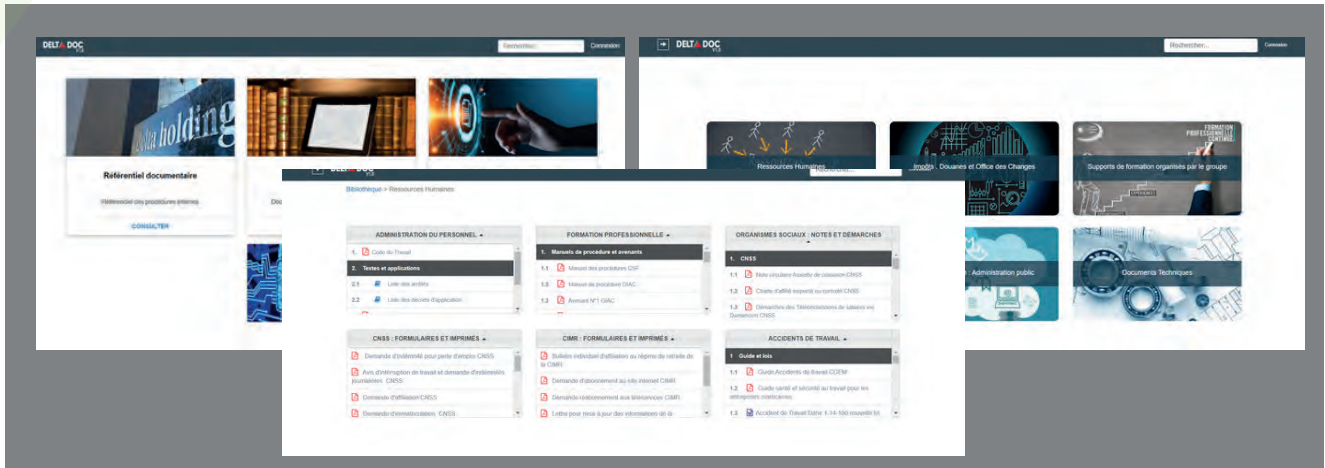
DELTA DOC
Rechercher...
Connexion

delta holding

Référentiel documentaire

Référentiel des procédures internes

CONSULTER

DELTA DOC
Rechercher...
Connexion

Ressources Humaines

Impôts, Douanes et Office des Changes

Supports de formation organisés par le groupe

Administration public

Documents Techniques

DELTA DOC
Rechercher...
Bibliothèque > Ressources Humaines

ADMINISTRATION DU PERSONNEL ▲
1. Code du Travail
2. Textes et applications
2.1 Liste des arrêtés
2.2 Liste des décrets d'application

FORMATION PROFESSIONNELLE ▲
1. Manuels de procédure et avenants
1.1 Manuel des procédures CSF
1.2 Manuel de procédure GIAC
1.3 Avenant N°1 GIAC

ORGANISMES SOCIAUX : NOTES ET DÉMARCHES
1. CNSS
1.1 Note circulaire Assiette de cotisation CNSS
1.2 Charte d'affilié exposé au contrôle CNSS
1.3 Démarches des Télédéclarations de salaires via Damancom CNSS

CNSS : FORMULAIRES ET IMPRIMÉS ▲
Demande d'indemnité pour perte d'emploi CNSS
Avis d'interruption de travail et demande d'indemnités journalières CNSS
Demande d'affiliation CNSS
Demande d'immatriculation CNSS

CIMR : FORMULAIRES ET IMPRIMÉS ▲
Bulletin individuel d'affiliation au régime de retraite de la CIMR
Demande d'abonnement au site internet CIMR
Demande d'abonnement aux téléservices CIMR
Lettre pour mise à jour des informations de la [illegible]

ACCIDENTS DE TRAVAIL ▲
1 Guide et lois
1.1 Guide Accidents de travail CGEM
1.2 Guide santé et sécurité au travail pour les entreprises marocaines
1.3 Accident de Travail Dahir 1-14-190 nouvelle loi